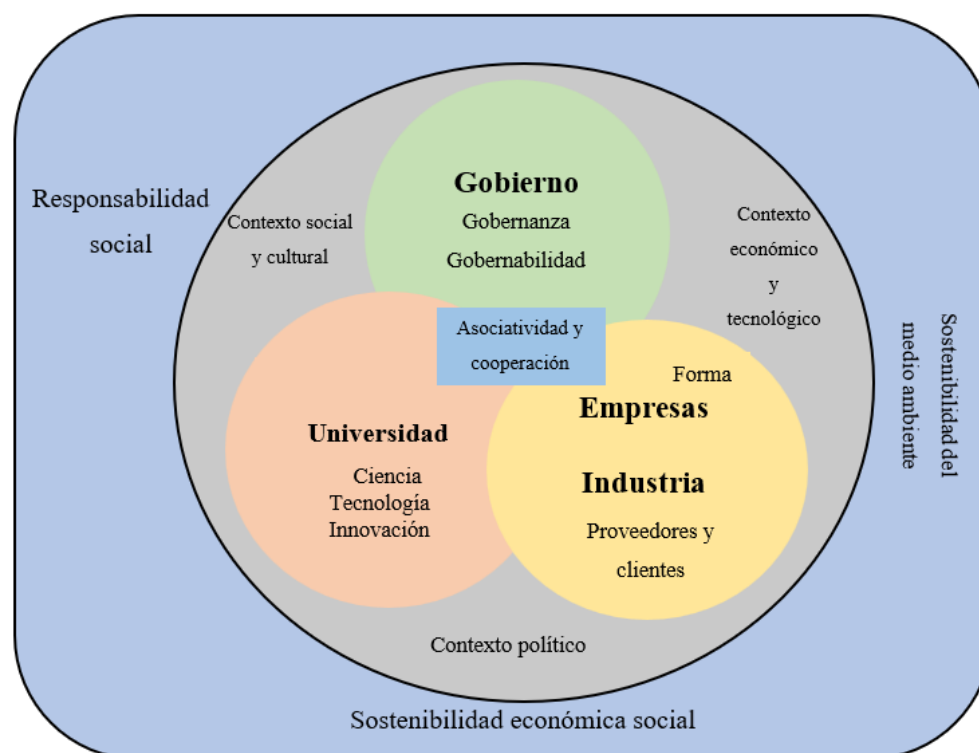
Responsabilidad social

Contexto social y cultural

Gobierno
Gobernanza
Gobernabilidad

Contexto económico y tecnológico

Sostenibilidad del medio ambiente

Asociatividad y cooperación

Universidad
Ciencia
Tecnología
Innovación

Forma
Empresas
Industria
Proveedores y clientes

Contexto político

Sostenibilidad económica social